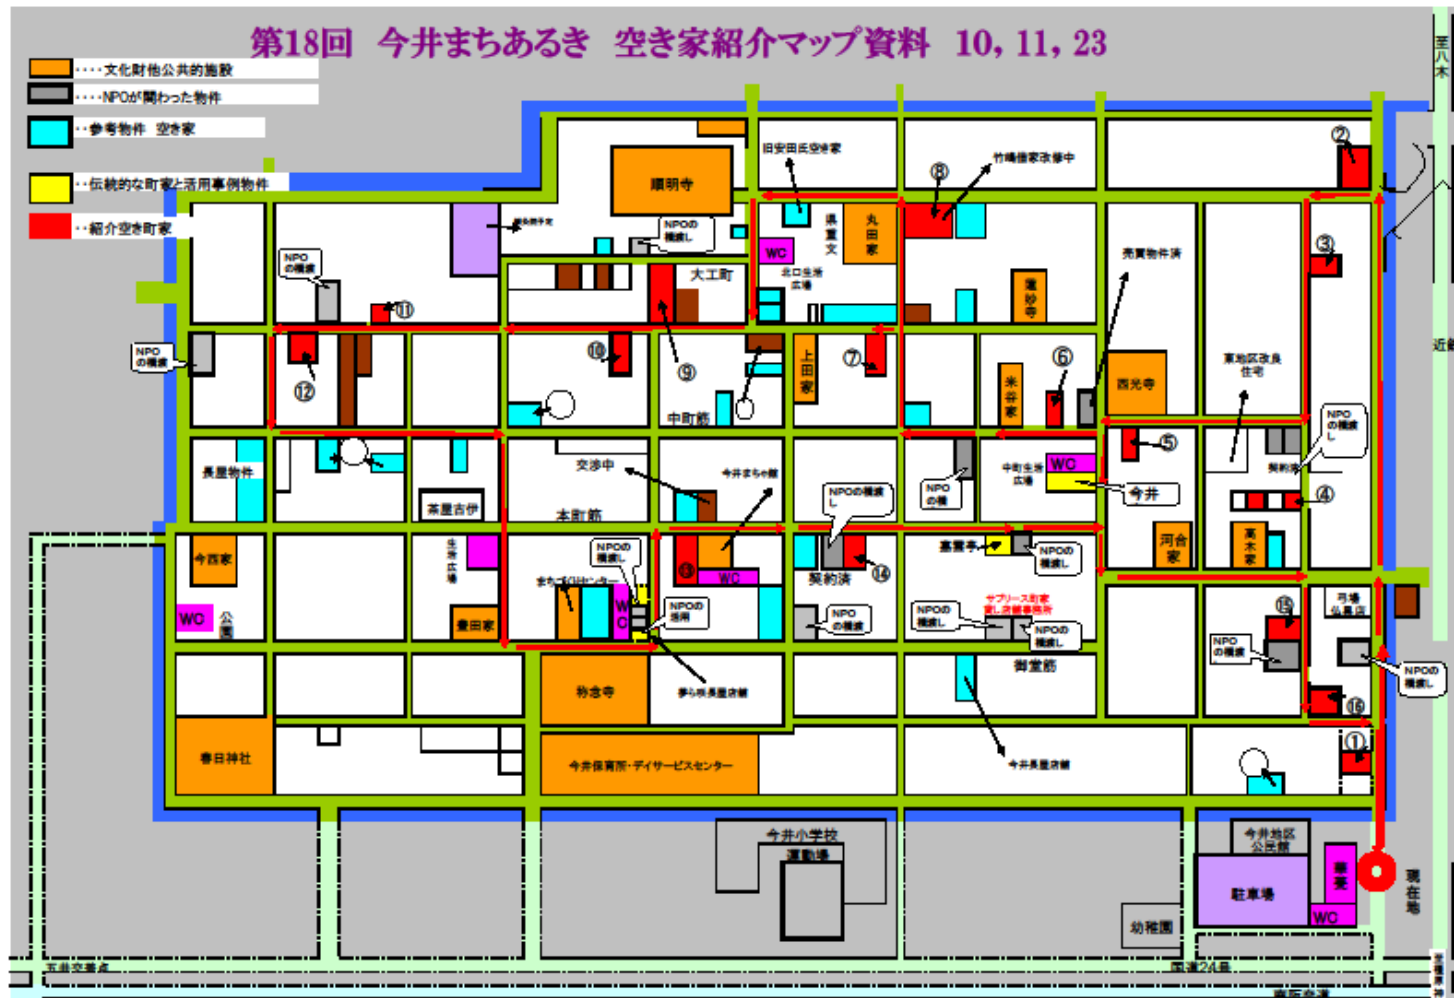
第18回　今井まちあるき　空き家紹介マップ資料　10，11，23

・・・・文化財他公共的施設
・・・・NPOが関わった物件
・・参考物件　空き家
・・伝統的な町家と活用事例物件
・・紹介空き町家

至八木

旧安田氏空き家
竹嶋借家改修中
順明寺
NPOの種類
大工町
WC
旧米谷家
北口生活広場
丸田家
蓮妙寺
売買物件済
NPOの種類
NPOの種類
⑪
②
⑧
③
⑫
⑩
⑨
中町筋
上田家
⑦
米谷家
⑥
西光寺
東地区改良住宅
NPOの種類
近鉄
⑤
長屋物件
交渉中
今井まちや館
茶屋吉伊
本町筋
NPOの種類
NPOの種類
中町生活広場
WC
今井
河合家
高木家
④
NPOの種類
今西家
生活広場
NPOの種類
まちづくりセンター
WC
NPOの活用
契約済
⑭
⑬
WC
WC
公園
豊田家
NPOの種類
喜雀亭
NPOの種類
サブリース町家
賃し店舗事務所
NPOの種類
NPOの種類
弓場仏具店
⑮
NPOの種類
NPOの種類
御堂筋
称念寺
夢ら咲長屋店舗
⑯
春日神社
今井保育所・デイサービスセンター
今井長屋店舗
①
今井小学校
運動場
今井地区公民館
駐車場
WC
現在地
幼稚園
五井交差点
国道24号